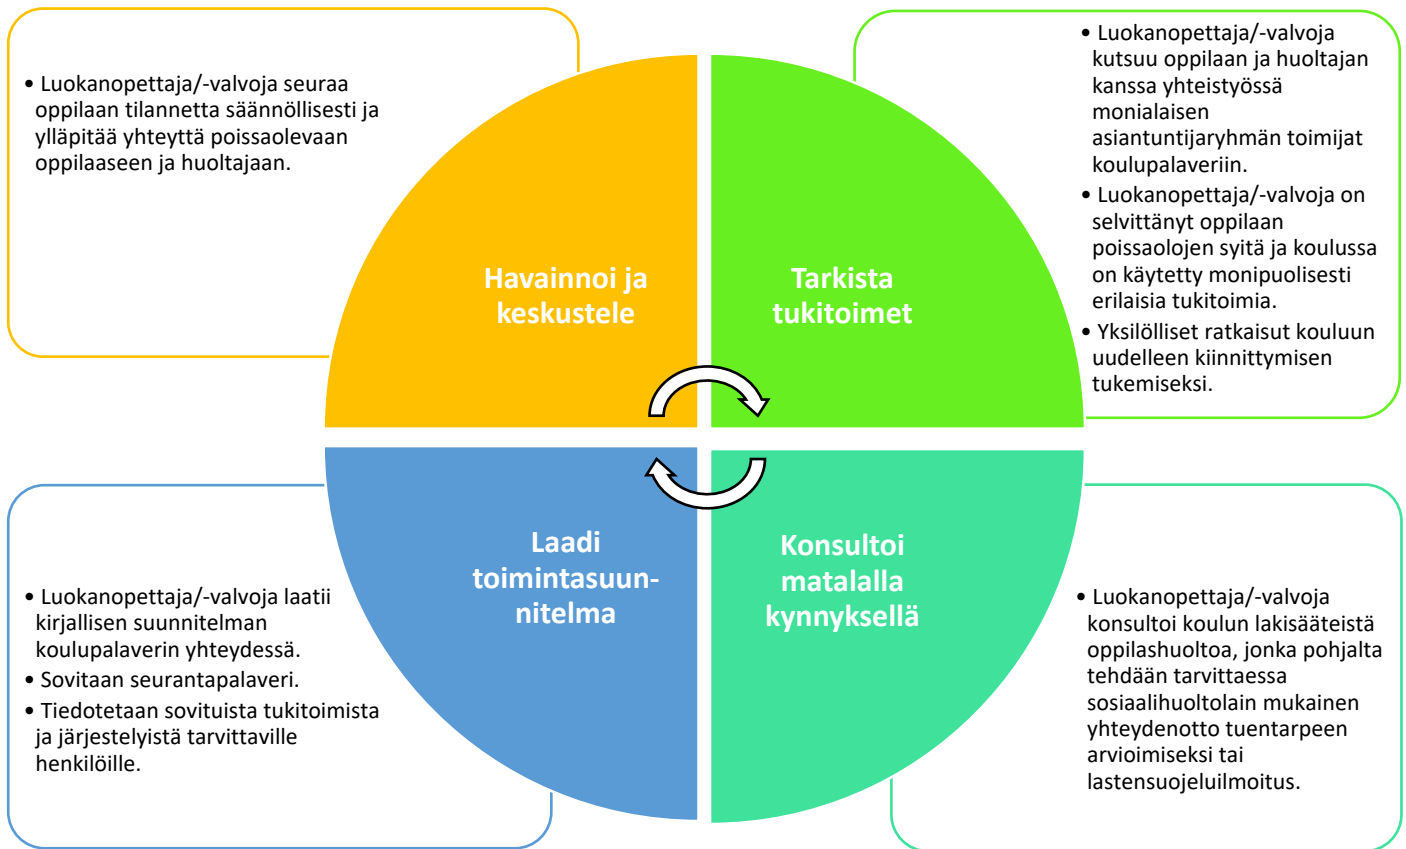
• Luokanopettaja/-valvoja seuraa oppilaan tilannetta säännöllisesti ja ylläpitää yhteyttä poissaolevaan oppilaaseen ja huoltajaan.

Havainnoi ja keskustele

Tarkista tukitoimet

• Luokanopettaja/-valvoja kutsuu oppilaan ja huoltajan kanssa yhteistyössä monialaisen asiantuntijaryhmän toimijat koulupalaveriin.
• Luokanopettaja/-valvoja on selvittänyt oppilaan poissaolojen syitä ja koulussa on käytetty monipuolisesti erilaisia tukitoimia.
• Yksilölliset ratkaisut kouluun uudelleen kiinnittymisen tukemiseksi.

Laadi toimintasuunnitelma

Konsultoi matalalla kynnyksellä

• Luokanopettaja/-valvoja laatii kirjallisen suunnitelman koulupalaverin yhteydessä.
• Sovitaan seurantapalaveri.
• Tiedotetaan sovituista tukitoimista ja järjestelyistä tarvittaville henkilöille.

• Luokanopettaja/-valvoja konsultoi koulun lakisääteistä oppilashuoltoa, jonka pohjalta tehdään tarvittaessa sosiaalihuoltolain mukainen yhteydenotto tuentarpeen arvioimiseksi tai lastensuojeluilmoitus.